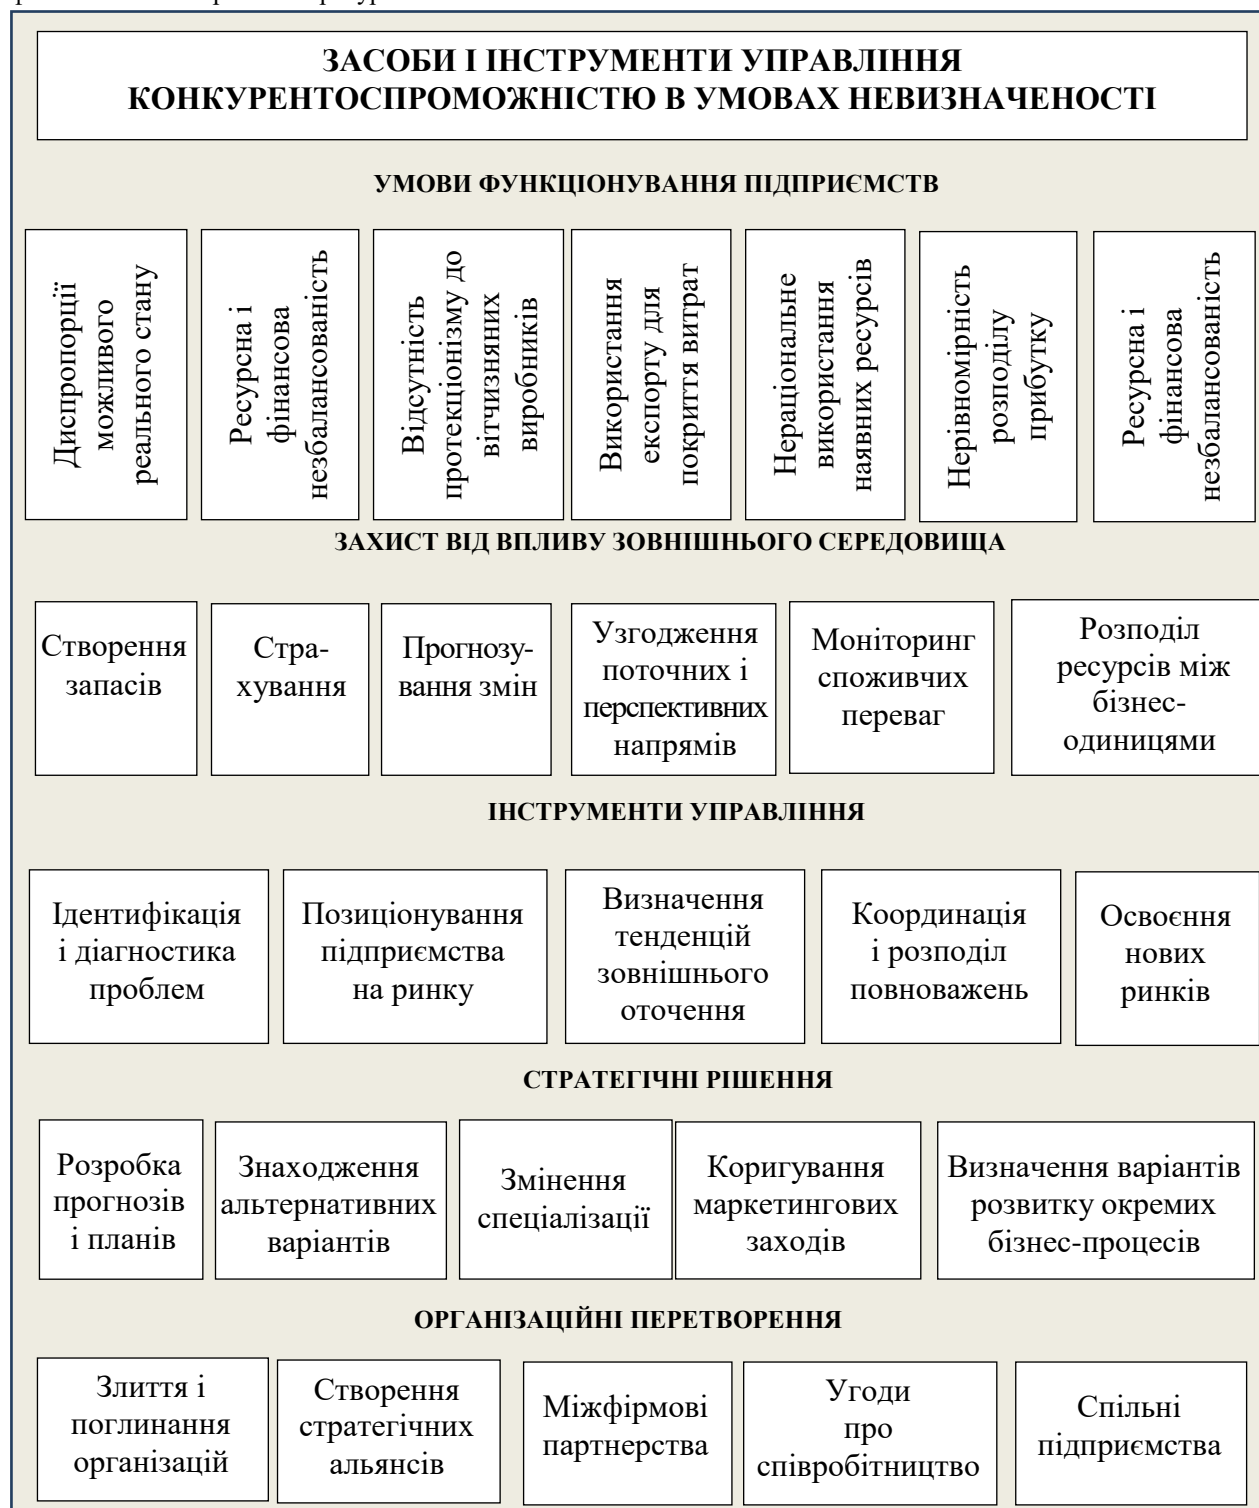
ЗАСОБИ І ІНСТРУМЕНТИ УПРАВЛІННЯ КОНКУРЕНТОСПРОМОЖНІСТЮ В УМОВАХ НЕВИЗНАЧЕНОСТІ

УМОВИ ФУНКЦІОНУВАННЯ ПІДПРИЄМСТВ

Диспропорції можливого реального стану

Ресурсна і фінансова незбалансованість

Відсутність протекціонізму до вітчизняних виробників

Використання експорту для покриття витрат

Нераціональне використання наявних ресурсів

Нерівномірність розподілу прибутку

Ресурсна і фінансова незбалансованість

ЗАХИСТ ВІД ВПЛИВУ ЗОВНІШНЬОГО СЕРЕДОВИЩА

Створення запасів

Страхування

Прогнозування змін

Узгодження поточних і перспективних напрямів

Моніторинг споживчих переваг

Розподіл ресурсів між бізнес-одиницями

ІНСТРУМЕНТИ УПРАВЛІННЯ

Ідентифікація і діагностика проблем

Позиціонування підприємства на ринку

Визначення тенденцій зовнішнього оточення

Координація і розподіл повноважень

Освоєння нових ринків

СТРАТЕГІЧНІ РІШЕННЯ

Розробка прогнозів і планів

Знаходження альтернативних варіантів

Змінення спеціалізації

Коригування маркетингових заходів

Визначення варіантів розвитку окремих бізнес-процесів

ОРГАНІЗАЦІЙНІ ПЕРЕТВОРЕННЯ

Злиття і поглинання організацій

Створення стратегічних альянсів

Міжфірмові партнерства

Угоди про співробітництво

Спільні підприємства